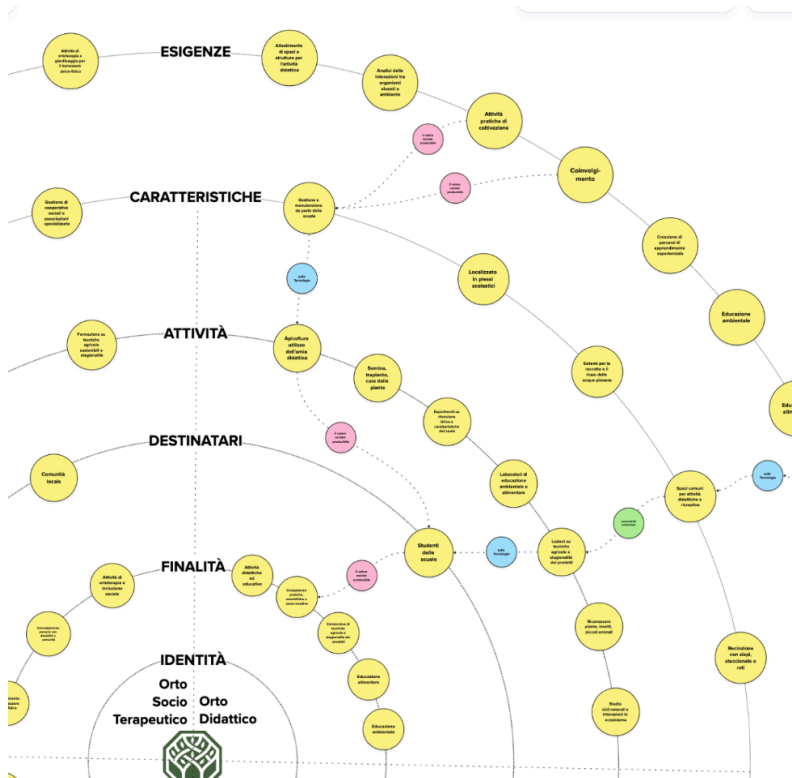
ESIGENZE

Attività di ortoterapia e giardinaggio per il benessere psico-fisico

Allestimento di spazi e strutture per l'attività didattica

Analisi delle interazioni tra organismi viventi e ambiente

Attività pratiche di coltivazione

Il valore sociale prodotto

Il valore sociale prodotto

Coinvolgimento

CARATTERISTICHE

Gestione di cooperative sociali e associazioni specializzate

Gestione e manutenzione da parte della scuola

Creazione di percorsi di apprendimento esperienziale

nella Tecnologia

Localizzato in plessi scolastici

Educazione ambientale

ATTIVITÀ

Formazione su tecniche agricole sostenibili e stagionalità

Apicoltura utilizzo dell'arnia didattica

Semina, trapianto, cura delle piante

Sistemi per la raccolta e il riuso delle acque piovane

Edu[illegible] alim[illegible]

Esperimenti su rilevazione idrica e caratteristiche del suolo

Il valore sociale prodotto

DESTINATARI

Comunità locale

Laboratori di educazione ambientale e alimentare

nella Tecnologia

Spazi comuni per attività didattiche e ricreative

comunità educante

Studenti delle scuole

nella Tecnologia

Lezioni su tecniche agricole e stagionalità dei prodotti

FINALITÀ

Attività di ortoterapia e inclusione sociale

Attività didattiche ed educative

Il valore sociale prodotto

Competenze pratiche, sensibilità e cura verso l'ambiente

Conoscenza di tecniche agricole e stagionalità dei prodotti

Riconoscere piante, insetti, piccoli animali

Recinzione con staccionate e reti

Coinvolgimento persone con fragilità e comunità

IDENTITÀ

Educazione alimentare

Orto Socio Terapeutico

Orto Didattico

Studio cicli naturali e interazioni in ecosistema

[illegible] benessere fisico

Educazione ambientale